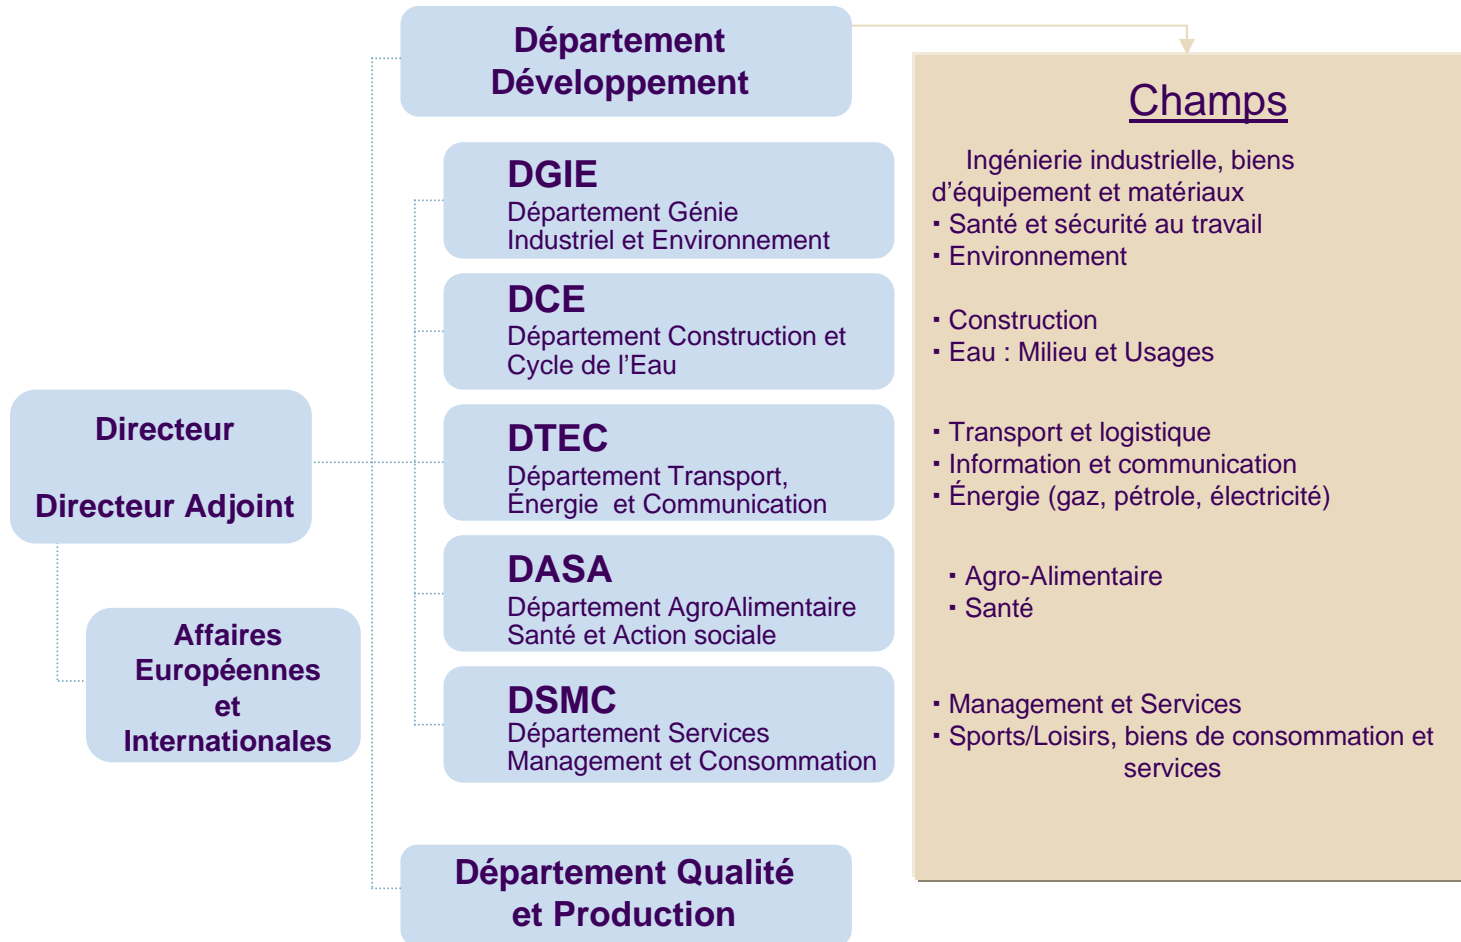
Département Développement

DGIE
Département Génie Industriel et Environnement

DCE
Département Construction et Cycle de l'Eau

Directeur

Directeur Adjoint

DTEC
Département Transport, Énergie et Communication

DASA
Département AgroAlimentaire Santé et Action sociale

Affaires Européennes et Internationales

DSMC
Département Services Management et Consommation

Département Qualité et Production

Champs

Ingénierie industrielle, biens d'équipement et matériaux
▪ Santé et sécurité au travail
▪ Environnement

▪ Construction
▪ Eau : Milieu et Usages

▪ Transport et logistique
▪ Information et communication
▪ Énergie (gaz, pétrole, électricité)

▪ Agro-Alimentaire
▪ Santé

▪ Management et Services
▪ Sports/Loisirs, biens de consommation et services